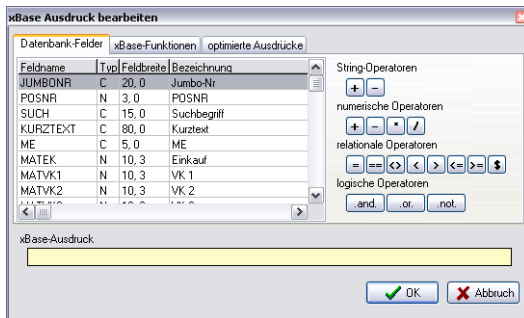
xBase Ausdruck bearbeiten

Datenbank-Felder | xBase-Funktionen | optimierte Ausdrücke

| Feldname | Typ | Feldbreite | Bezeichnung |
|---|---|---|---|
| JUMBONR | C | 20, 0 | Jumbo-Nr |
| POSNR | N | 3, 0 | POSNR |
| SUCH | C | 15, 0 | Suchbegriff |
| KURZTEXT | C | 80, 0 | Kurztext |
| ME | C | 5, 0 | ME |
| MATEK | N | 10, 3 | Einkauf |
| MATVK1 | N | 10, 3 | VK 1 |
| MATVK2 | N | 10, 3 | VK 2 |
| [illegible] | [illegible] | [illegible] | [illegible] |

String-Operatoren
+ -
numerische Operatoren
+ - * /
relationale Operatoren
= == <> < > <= >= $
logische Operatoren
.and. .or. .not.

xBase-Ausdruck

OK
Abbruch